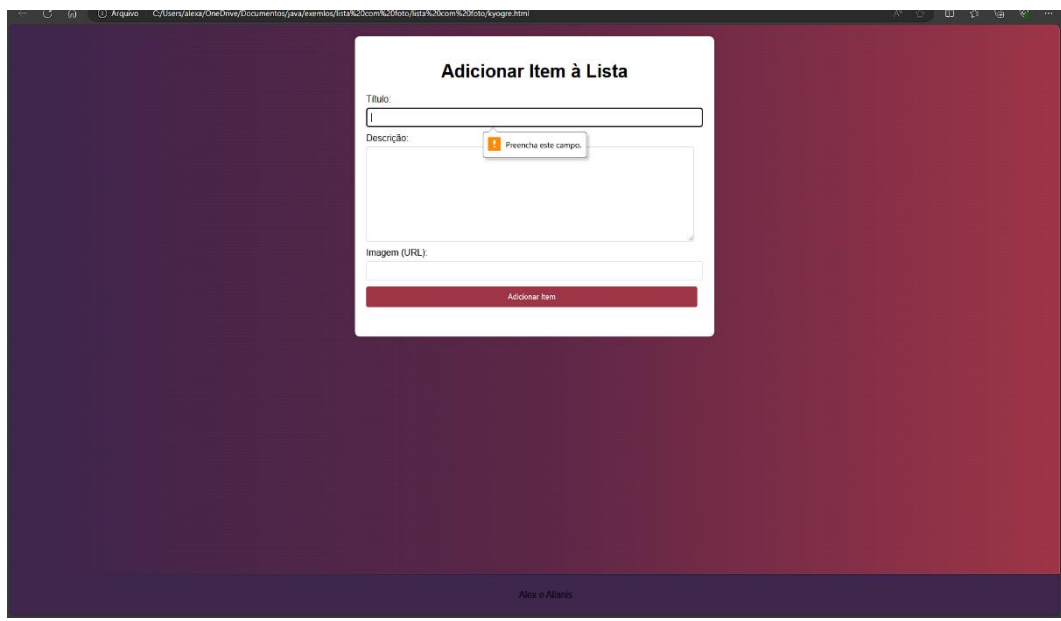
Arquivo C:/Users/alexa/OneDrive/Documentos/java/exemlos/lista%20com%20foto/lista%20com%20foto/kyogre.html

Adicionar Item à Lista

Título:

Preencha este campo.

Descrição:

Imagem (URL):

Adicionar Item

Alex e Allanis